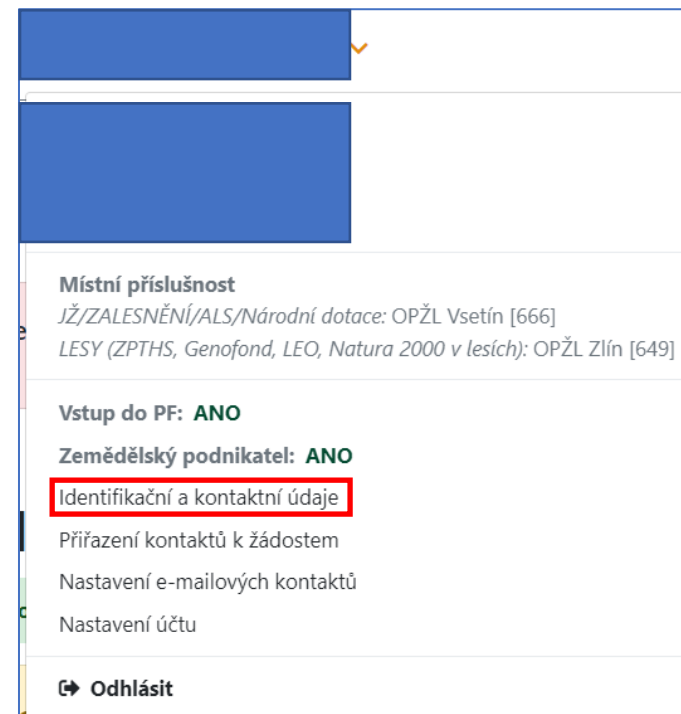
Místní příslušnost
JŽ/ZALESNĚNÍ/ALS/Národní dotace: OPŽL Vsetín [666]
LESY (ZPTHS, Genofond, LEO, Natura 2000 v lesích): OPŽL Zlín [649]

Vstup do PF: ANO

Zemědělský podnikatel: ANO

Identifikační a kontaktní údaje

Přiřazení kontaktů k žádostem

Nastavení e-mailových kontaktů

Nastavení účtu

Odhlásit